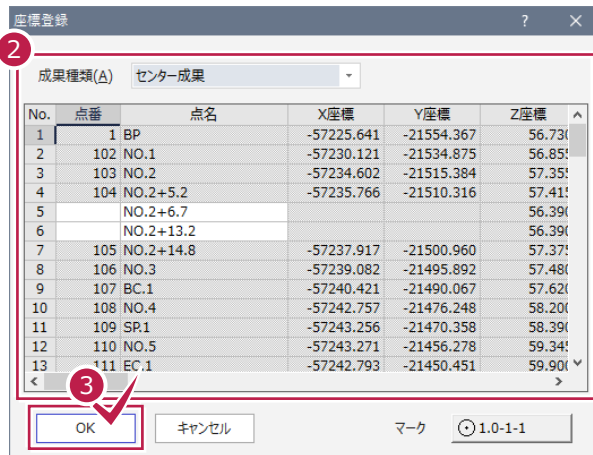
座標登録

?

2

成果種類(A) センター成果

| No. | 点番 | 点名 | X座標 | Y座標 | Z座標 |
|---|---|---|---|---|---|
| 1 | 1 | BP | -57225.641 | -21554.367 | 56.73 |
| 2 | 102 | NO.1 | -57230.121 | -21534.875 | 56.85 |
| 3 | 103 | NO.2 | -57234.602 | -21515.384 | 57.35 |
| 4 | 104 | NO.2+5.2 | -57235.766 | -21510.316 | 57.41 |
| 5 | | NO.2+6.7 | | | 56.39 |
| 6 | | NO.2+13.2 | | | 56.39 |
| 7 | 105 | NO.2+14.8 | -57237.917 | -21500.960 | 57.37 |
| 8 | 106 | NO.3 | -57239.082 | -21495.892 | 57.48 |
| 9 | 107 | BC.1 | -57240.421 | -21490.067 | 57.62 |
| 10 | 108 | NO.4 | -57242.757 | -21476.248 | 58.20 |
| 11 | 109 | SP.1 | -57243.256 | -21470.358 | 58.39 |
| 12 | 110 | NO.5 | -57243.271 | -21456.278 | 59.34 |
| 13 | 111 | EC.1 | -57242.793 | -21450.451 | 59.90 |

3

OK キャンセル マーク 1.0-1-1